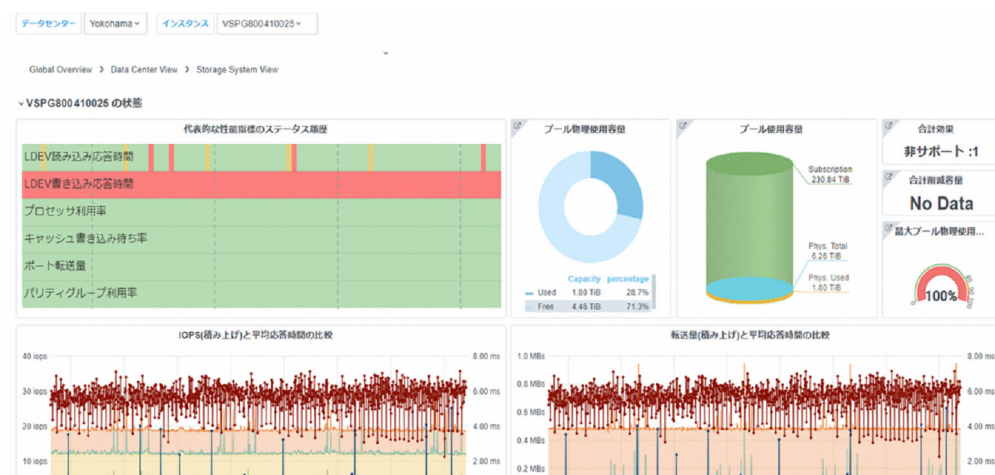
データセンター Yokohama インスタンス VSPG800410025

Global Overview > Data Center View > Storage System View

VSPG800410025 の状態

代表的な性能指標のステータス履歴

LDEV読み込み応答時間

LDEV書き込み応答時間

プロセッサ利用率

キャッシュ書き込み待ち率

ポート転送量

パリティグループ利用率

プール物理使用容量

| | Capacity | percentage |
|---|---|---|
| Used | 1.80 TiB | 28.7% |
| Free | 4.46 TiB | 71.3% |

プール使用容量

Subscription 230.84 TiB

Phys. Total 6.26 TiB

Phys. Used 1.80 TiB

合計効果

非サポート :1

合計削減容量

No Data

最大プール物理使用...

100%

IOPS(積み上げ)と平均応答時間の比較

40 iops
30 iops
20 iops
10 iops

8.00 ms
6.00 ms
4.00 ms
2.00 ms

転送量(積み上げ)と平均応答時間の比較

1.0 MBs
0.8 MBs
0.6 MBs
0.4 MBs
0.2 MBs

8.00 ms
6.00 ms
4.00 ms
2.00 ms